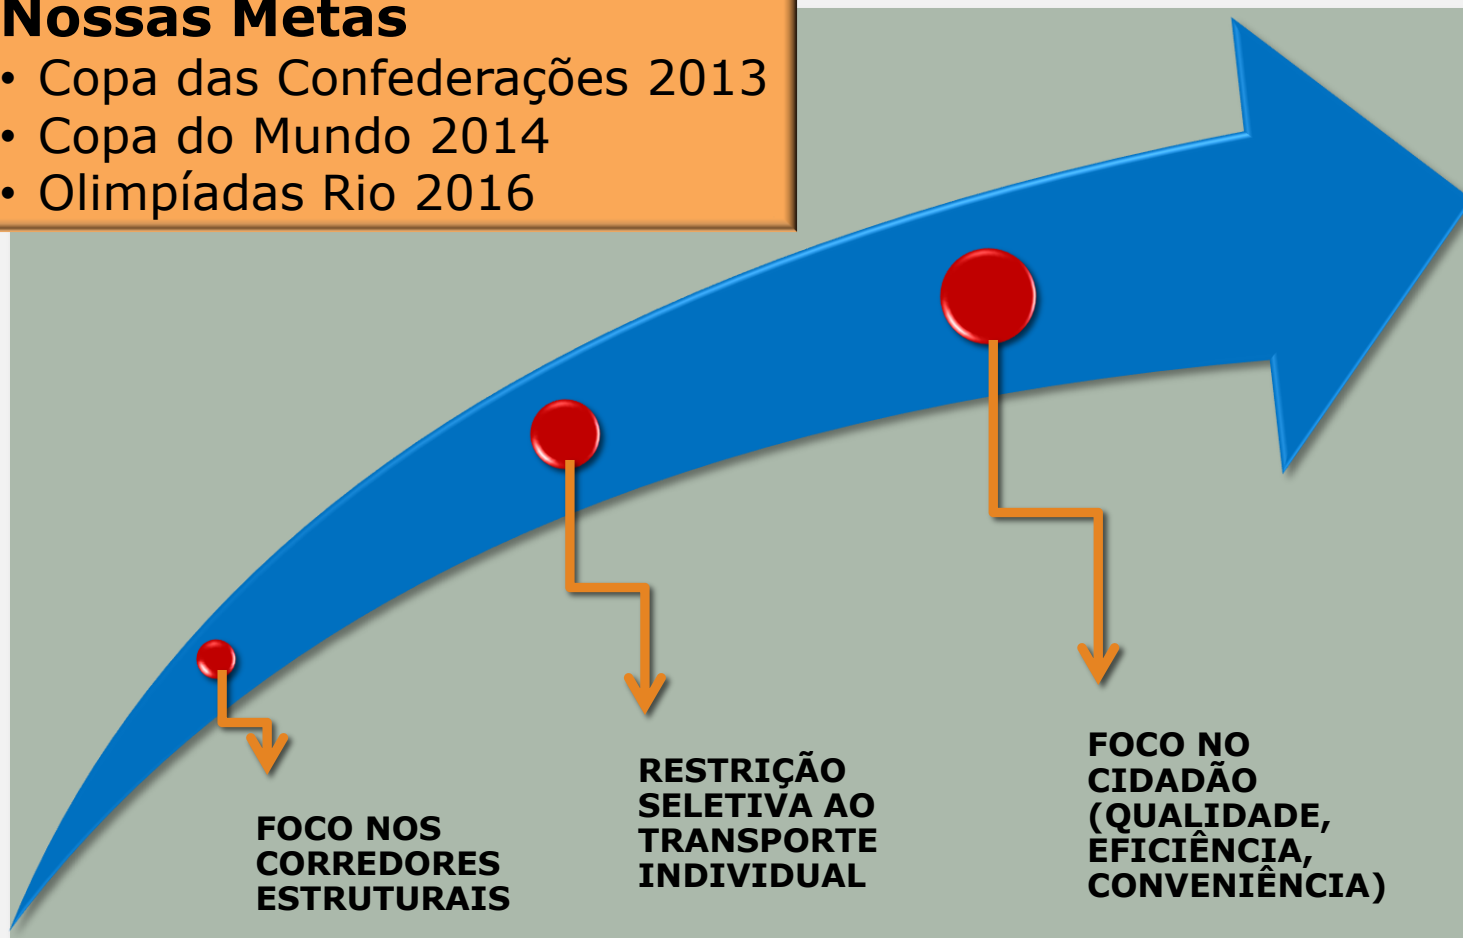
Nossas Metas
• Copa das Confederações 2013
• Copa do Mundo 2014
• Olimpíadas Rio 2016

FOCO NOS CORREDORES ESTRUTURAIS

RESTRIÇÃO SELETIVA AO TRANSPORTE INDIVIDUAL

FOCO NO CIDADÃO (QUALIDADE, EFICIÊNCIA, CONVENIÊNCIA)